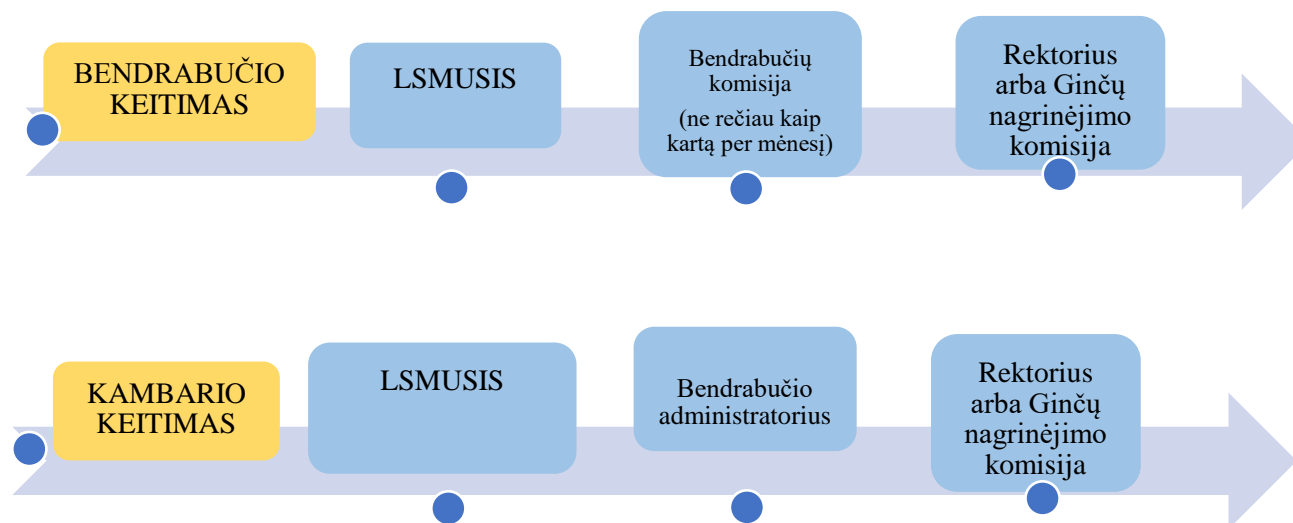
BENDRABUČIO KEITIMAS

LSMUSIS

Bendrabučių komisija

(ne rečiau kaip kartą per mėnesį)

Rektorius arba Ginčų nagrinėjimo komisija

KAMBARIO KEITIMAS

LSMUSIS

Bendrabučio administratorius

Rektorius arba Ginčų nagrinėjimo komisija